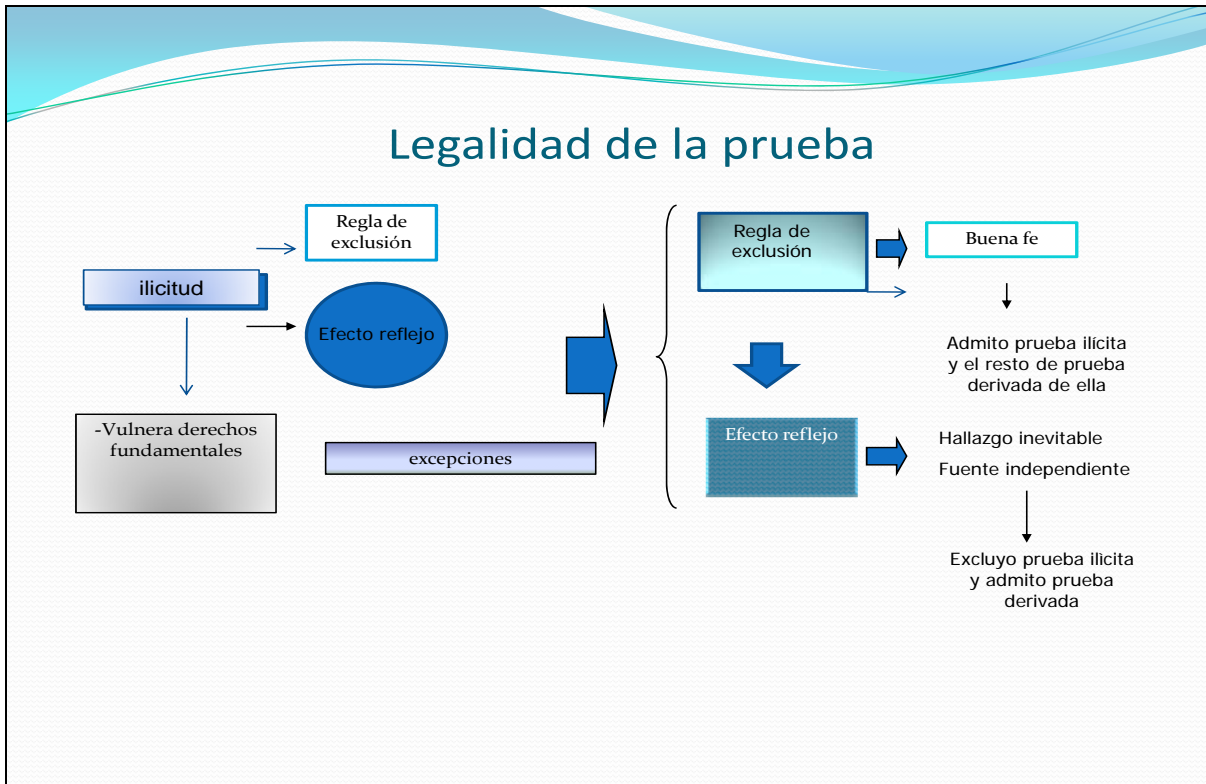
Legalidad de la prueba

Regla de exclusión

ilicitud

Efecto reflejo

-Vulnera derechos fundamentales

excepciones

Regla de exclusión

Buena fe

Admito prueba ilícita y el resto de prueba derivada de ella

Efecto reflejo

Hallazgo inevitable

Fuente independiente

Excluyo prueba ilicita y admito prueba derivada